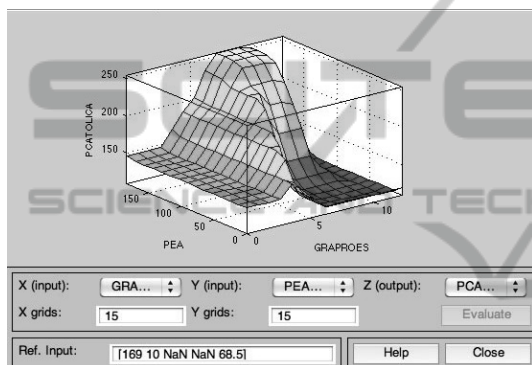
250
200
150
PCATOLICA
150
100
50
0
PEA
0
5
10
GRAPROES

SCIENCE AND TECH

X (input): GRA... Y (input): PEA... Z (output): PCA...
X grids: 15 Y grids: 15 Evaluate
Ref. Input: [169 10 NaN NaN 68.5] Help Close